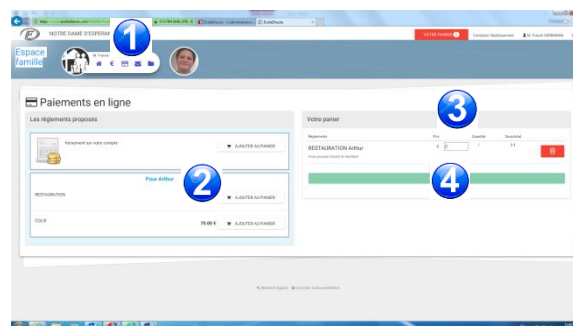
NOTRE DAME D'ESPERANCE

Espace famille

1

VOTRE PANIER

Paiements en ligne

Les règlements proposés

Versement sur votre compte

AJOUTER AU PANIER

Pour Arthur

2

RESTAURATION

AJOUTER AU PANIER

COLIS

70.00 €

AJOUTER AU PANIER

Votre panier

3

Règlements

Prix

Quantité

Sous-total

RESTAURATION Arthur

€

1

4